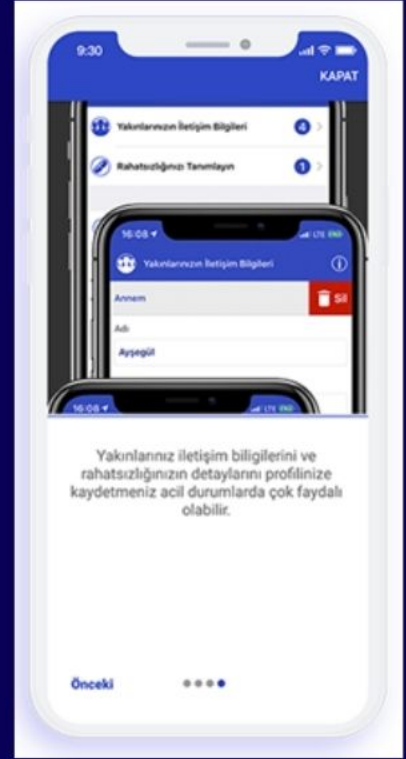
9:30

KAPAT

Yakınlarınızın İletişim Bilgileri 4

Rahatsızlığınızı Tanımlayın 1

16:08

Yakınlarınızın İletişim Bilgileri

Annem

Sil

Adı

Ayşegül

16:08

Yakınlarınız iletişim biligilerini ve rahatsızlığınızın detaylarını profilinize kaydetmeniz acil durumlarda çok faydalı olabilir.

Önceki